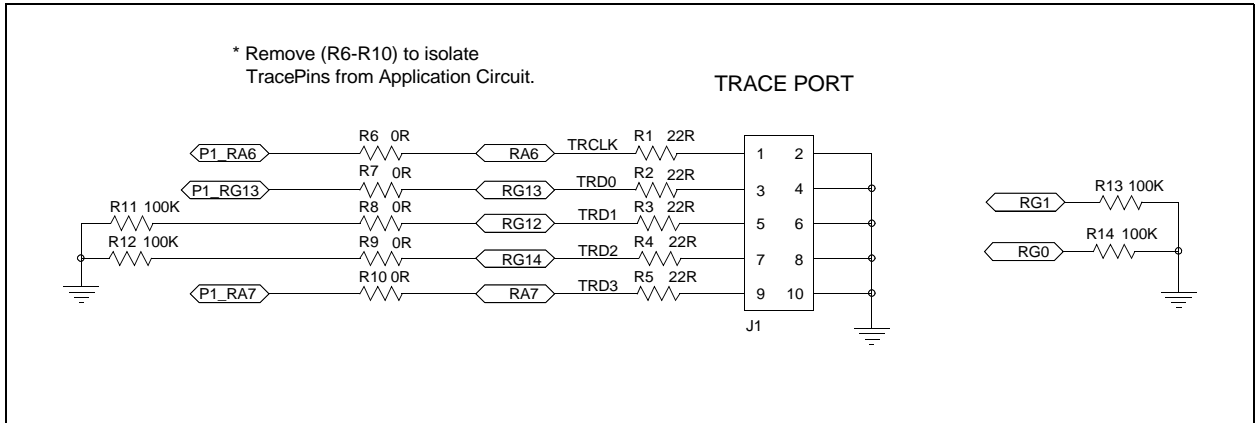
* Remove (R6-R10) to isolate TracePins from Application Circuit.

TRACE PORT

P1_RA6
R6 0R
RA6
TRCLK
R1 22R
1 2

P1_RG13
R7 0R
RG13
TRD0
R2 22R
3 4

R11 100K
R8 0R
RG12
TRD1
R3 22R
5 6

R12 100K
R9 0R
RG14
TRD2
R4 22R
7 8

P1_RA7
R10 0R
RA7
TRD3
R5 22R
9 10

J1

RG1
R13 100K
RG0
R14 100K